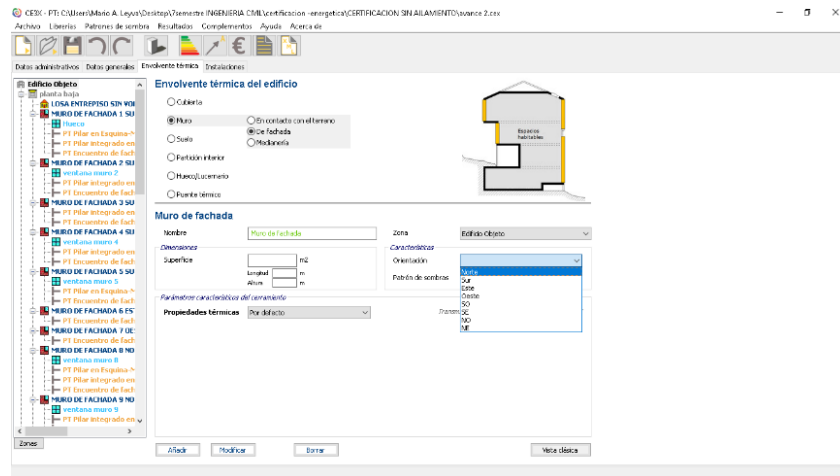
CE3X - PT: C:\Users\Mario A. Leyva\Desktop\7semestre INGENIERIA CIVIL\certificacion energetica\CERTIFICACION SIN AILAMIENTO\avance 2.cex

Archivo Librerias Patrones de sombra Resultados Complementos Ayuda Acerca de

Datos administrativos Datos generales Envolvente térmica Instalaciones

Edificio Objeto
planta baja
LOSA ENTREPISO SIN VOI
MURO DE FACHADA 1 SU
Hueco
PT Pilar en Esquina
PT Pilar integrado en
PT Encuentro de fach
MURO DE FACHADA 2 SU
ventana muro 2
PT Pilar integrado en
PT Encuentro de fach
MURO DE FACHADA 3 SU
PT Pilar integrado en
PT Encuentro de fach
MURO DE FACHADA 4 SU
ventana muro 4
PT Pilar integrado en
PT Encuentro de fach
MURO DE FACHADA 5 SU
ventana muro 5
PT Pilar en Esquina
PT Encuentro de fach
MURO DE FACHADA 6 ES
PT Encuentro de fach
MURO DE FACHADA 7 OE
PT Encuentro de fach
MURO DE FACHADA 8 NO
ventana muro 8
PT Pilar en Esquina
PT Pilar integrado en
PT Encuentro de fach
MURO DE FACHADA 9 NO
ventana muro 9
PT Pilar integrado en

Zones

Envolvente térmica del edificio

Cubierta
Muro
Suelo
Partición interior
Hueco/Lucernario
Puente térmico

En contacto con el terreno
De fachada
Medianería

Espacios habitables

Muro de fachada

Nombre Muro de fachada
Zona Edificio Objeto

Dimensiones
Superficie m2
Longitud m
Altura m

Características
Orientación
Patrón de sombras

Norte
Sur
Este
Oeste
SO
SE
NO
NE

Parámetros característicos del cerramiento
Propiedades térmicas Por defecto
Transm

Añadir Modificar Borrar Vista clásica